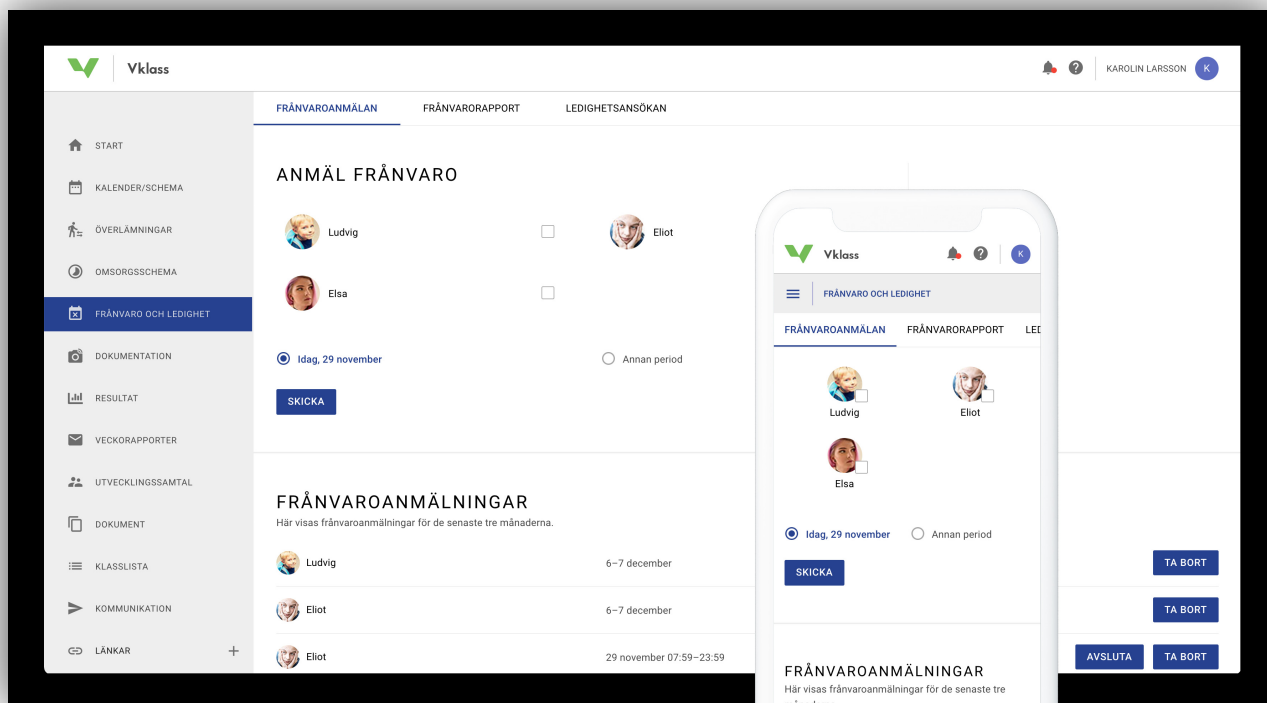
Vklass

KAROLIN LARSSON K

START
KALENDER/SCHEMA
ÖVERLÄMNINGAR
OMSORGSSCHEMA
FRÅNVARO OCH LEDIGHET
DOKUMENTATION
RESULTAT
VECKORAPPORTER
UTVECKLINGSSAMTAL
DOKUMENT
KLASSLISTA
KOMMUNIKATION
LÄNKAR +

FRÅNVAROANMÄLAN FRÅNVARORAPPORT LEDIGHETSANSÖKAN

ANMÄL FRÅNVARO

Ludvig
Eliot
Elsa

Idag, 29 november
Annan period

SKICKA

FRÅNVAROANMÄLNINGAR
Här visas frånvaroanmälningar för de senaste tre månaderna.

| | | |
|---|---|---|
| Ludvig | 6–7 december | TA BORT |
| Eliot | 6–7 december | TA BORT |
| Eliot | 29 november 07:59–23:59 | AVSLUTA TA BORT |

Vklass K

FRÅNVARO OCH LEDIGHET

FRÅNVAROANMÄLAN FRÅNVARORAPPORT LED

Ludvig
Eliot
Elsa

Idag, 29 november
Annan period

SKICKA

FRÅNVAROANMÄLNINGAR
Här visas frånvaroanmälningar för de senaste tre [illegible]